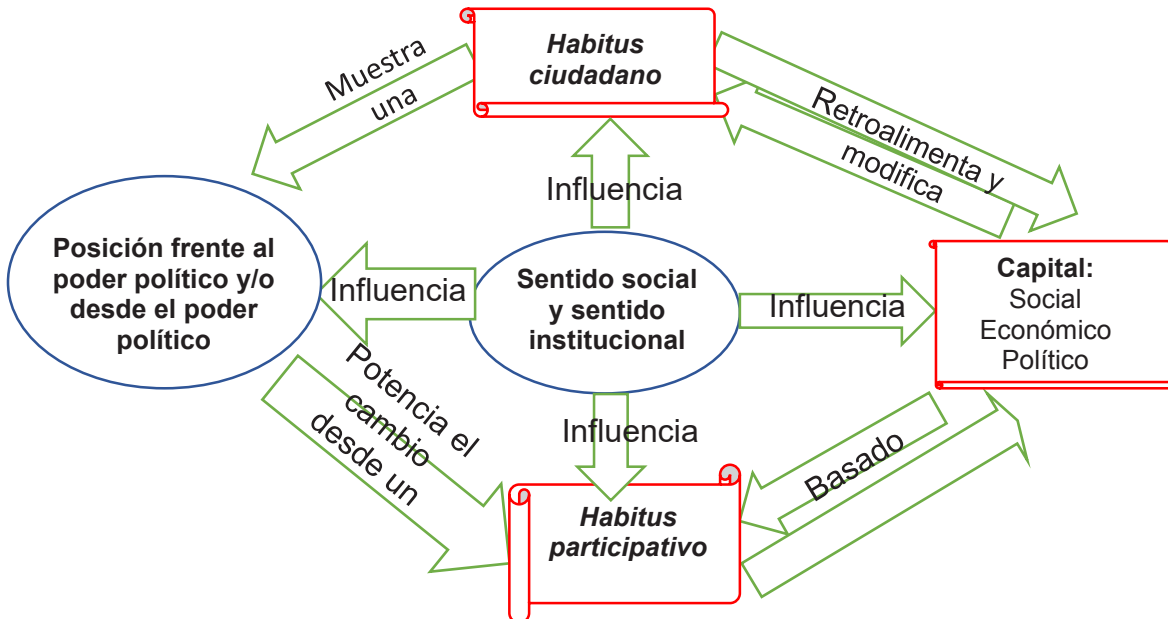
Habitus ciudadano

Muestra una

Retroalimenta y modifica

Influencia

Posición frente al poder político y/o desde el poder político

Influencia

Sentido social y sentido institucional

Influencia

Capital:
Social
Económico
Político

Potencia el cambio desde un

Influencia

Basado

Habitus participativo